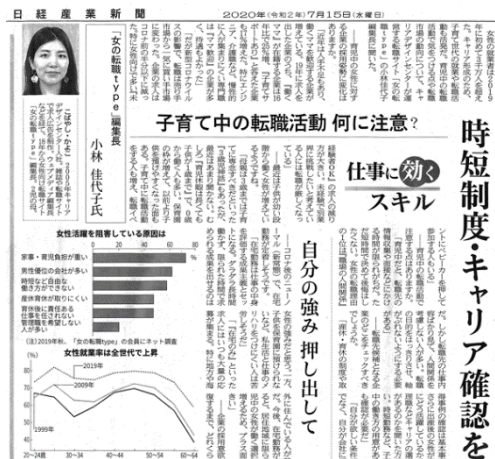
日経産業新聞

2020年(令和2年)7月15日(水曜日)

時短制度・キャリア確認を

仕事に効くスキル

子育て中の転職活動 何に注意?

自分の強み 押し出して

「女の転職type」編集長
小林 佳代子氏

こばやし・かよこ 2007年キャリアデザインセンター入社。「女の転職type」編集長。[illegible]

女性活躍を阻害している原因は

家事・育児負担が重い
男性優位の会社が多い
時短など自由な働き方ができない
産休育休が取りにくい
管理職を希望しない人が多い

(注)2019年転、「女の転職type」の会員にネット調査

女性就業率は全世代で上昇

2019年
2009年
1999年

20~24歳 30~34 40~44 50~54 60~64

女性の就業率は2019年に約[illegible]%を超え、子育て世代の転職も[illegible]

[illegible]